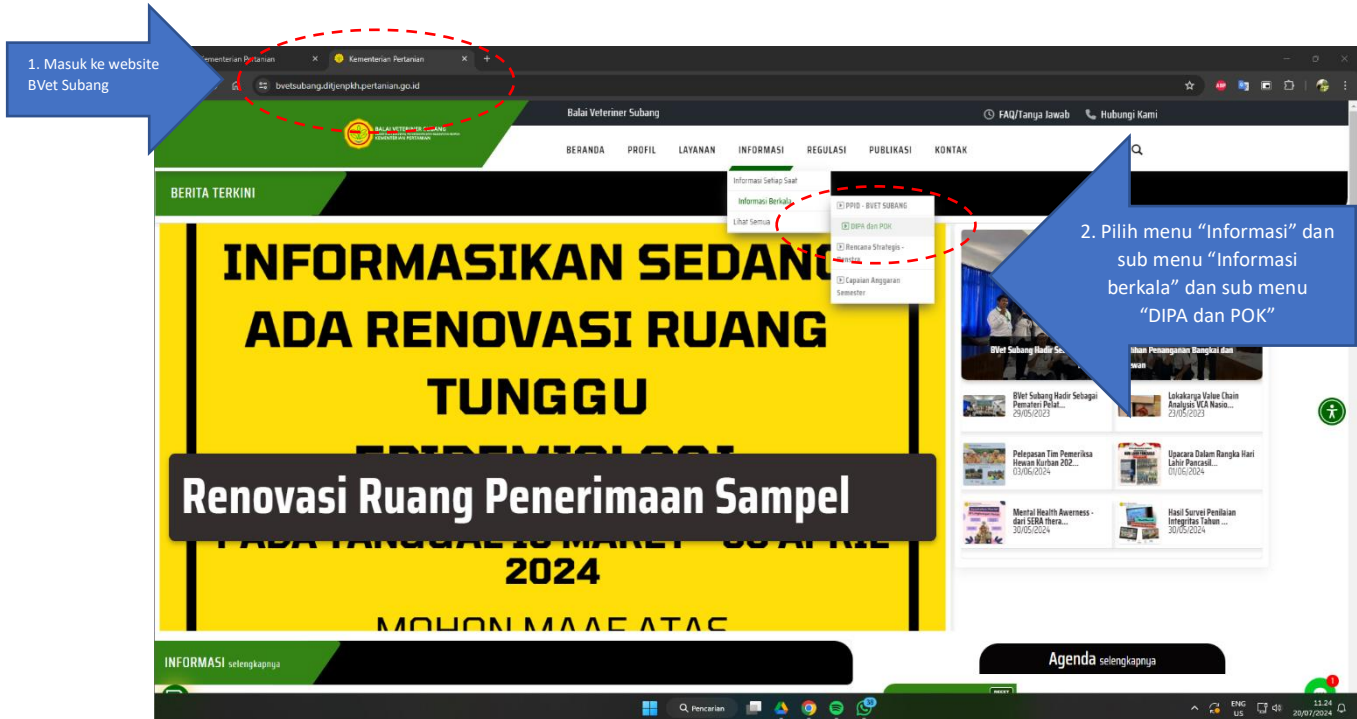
1. Masuk ke website BVet Subang

Kementerian Pertanian
Kementerian Pertanian
bvetsubang.ditjenpkh.pertanian.go.id

Balai Veteriner Subang
FAQ/Tanya Jawab
Hubungi Kami
BALAI VETERINER SUBANG
KEMENTERIAN PERTANIAN

BERANDA PROFIL LAYANAN INFORMASI REGULASI PUBLIKASI KONTAK

Informasi Setiap Saat
Informasi Berkala
Lihat Semua
PPID - BVET SUBANG
DIPA dan POK
Rencana Strategis - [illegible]
Capaian Anggaran Semester

2. Pilih menu "Informasi" dan sub menu "Informasi berkala" dan sub menu "DIPA dan POK"

BERITA TERKINI

INFORMASIKAN SEDANG ADA RENOVASI RUANG TUNGGU EPIDEMIOLOGI
Renovasi Ruang Penerimaan Sampel
PADA TANGGAL 18 MARET - 30 APRIL 2024
MOHON MAAF ATAS

BVet Subang Hadir Se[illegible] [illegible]lihan Penanganan Bangkai dan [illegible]wan

BVet Subang Hadir Sebagai Pemateri Pelat...
29/05/2023
Lokakarya Value Chain Analysis VCA Nasio...
23/05/2023
Pelepasan Tim Pemeriksa Hewan Kurban 202...
03/06/2024
Upacara Dalam Rangka Hari Lahir Pancasil...
01/06/2024
Mental Health Awerness - dari SERA thera...
30/05/2024
Hasil Survei Penilaian Integritas Tahun ...
30/05/2024

INFORMASI selengkapnya
Agenda selengkapnya

Pencarian
ENG US
11.24
20/07/2024